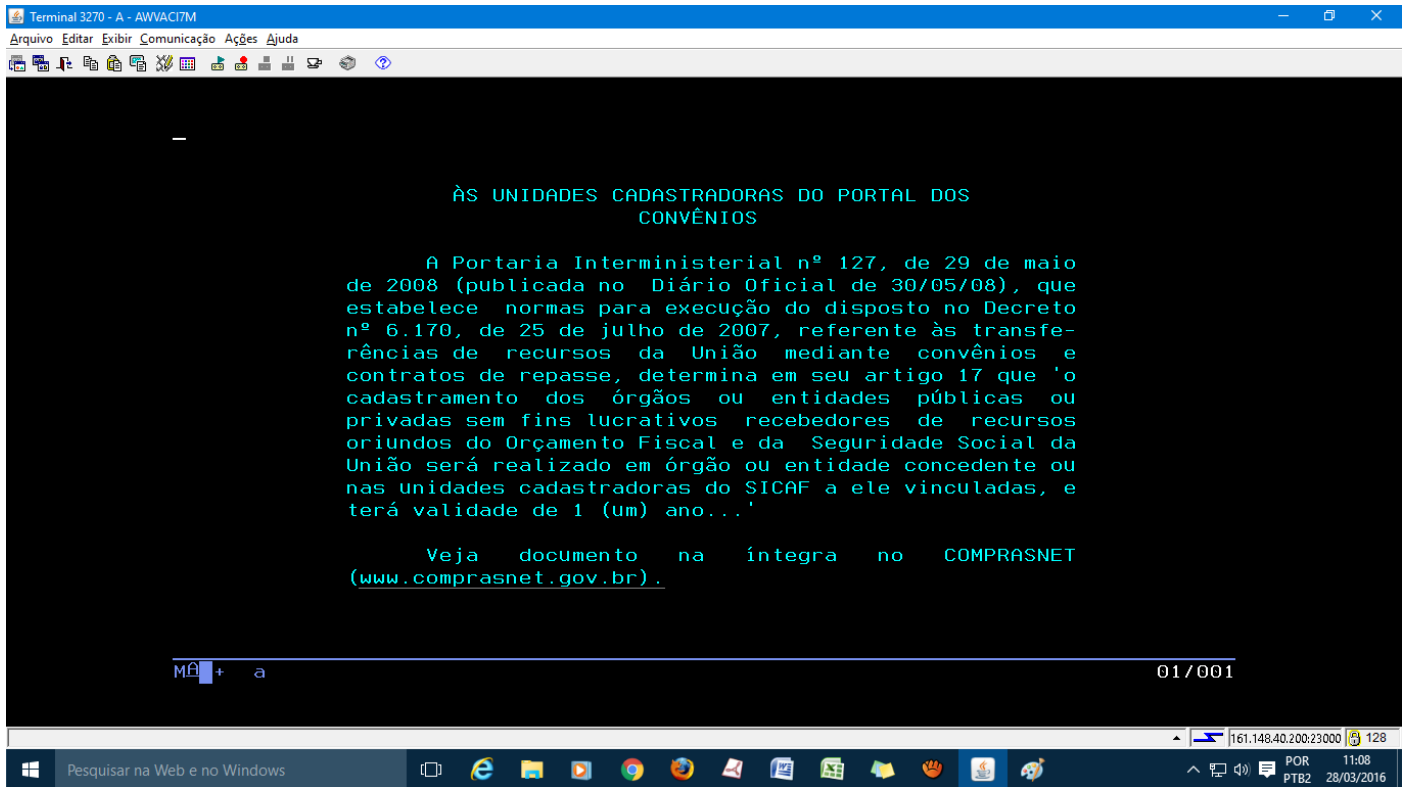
Terminal 3270 - A - AWVACI7M

Arquivo Editar Exibir Comunicação Ações Ajuda

ÀS UNIDADES CADASTRADORAS DO PORTAL DOS CONVÊNIOS

A Portaria Interministerial nº 127, de 29 de maio de 2008 (publicada no Diário Oficial de 30/05/08), que estabelece normas para execução do disposto no Decreto nº 6.170, de 25 de julho de 2007, referente às transferências de recursos da União mediante convênios e contratos de repasse, determina em seu artigo 17 que 'o cadastramento dos órgãos ou entidades públicas ou privadas sem fins lucrativos recebedores de recursos oriundos do Orçamento Fiscal e da Seguridade Social da União será realizado em órgão ou entidade concedente ou nas unidades cadastradoras do SICAF a ele vinculadas, e terá validade de 1 (um) ano...'

Veja documento na íntegra no COMPRASNET (www.comprasnet.gov.br).

MA + a 01/001

161.148.40.200:23000 128

Pesquisar na Web e no Windows

POR PTB2 11:08 28/03/2016